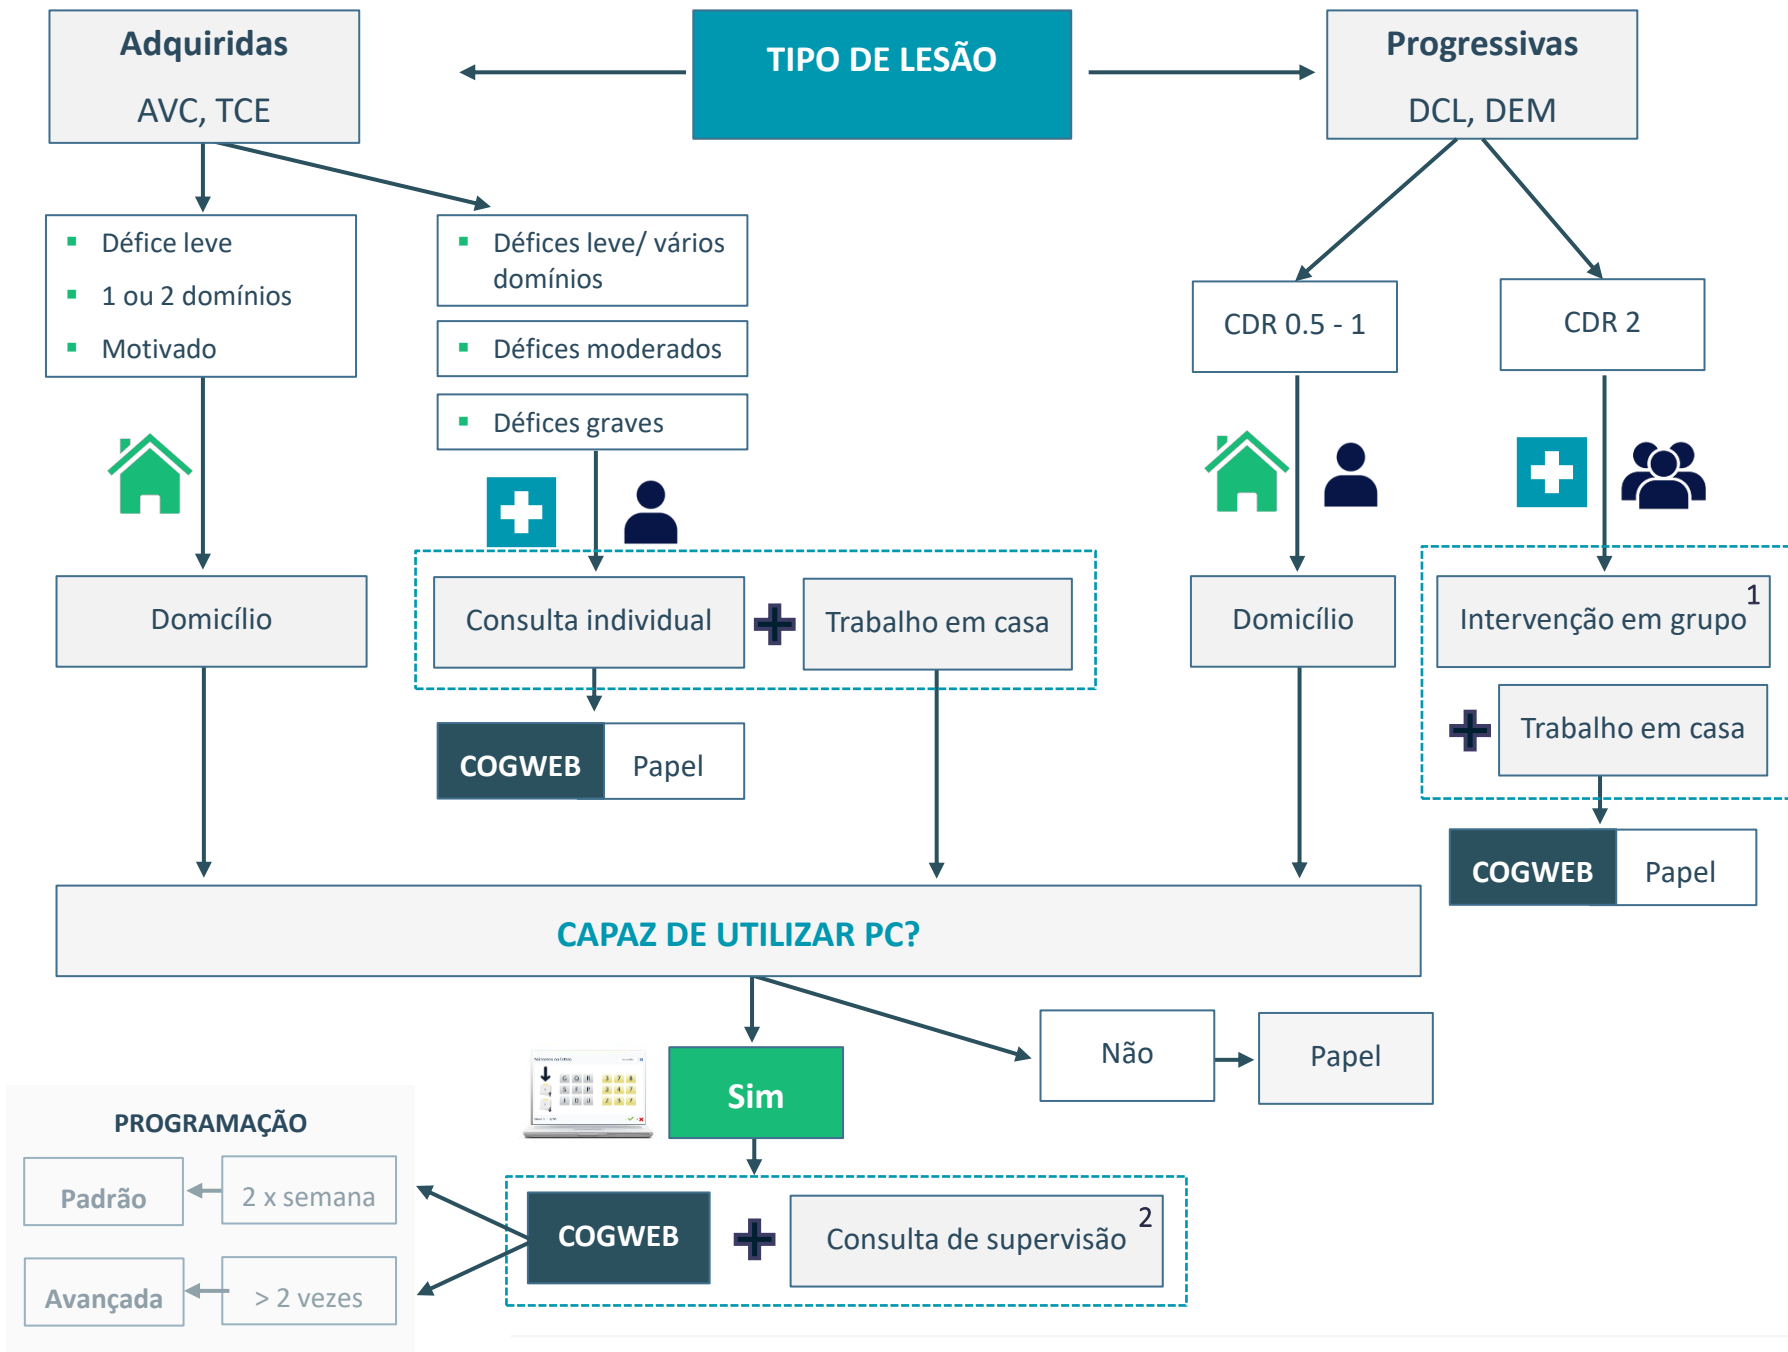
Adquiridas

AVC, TCE

TIPO DE LESÃO

Progressivas

DCL, DEM

- Défice leve
- 1 ou 2 domínios
- Motivado

- Défices leve/ vários domínios

- Défices moderados

- Défices graves

CDR 0.5 - 1

CDR 2

Domicílio

Consulta individual

Trabalho em casa

Domicílio

Intervenção em grupo 1

Trabalho em casa

| COGWEB | Papel |
|---|---|

| COGWEB | Papel |
|---|---|

CAPAZ DE UTILIZAR PC?

Sim

Não

Papel

PROGRAMAÇÃO

Padrão

2 x semana

Avançada

> 2 vezes

COGWEB

Consulta de supervisão 2